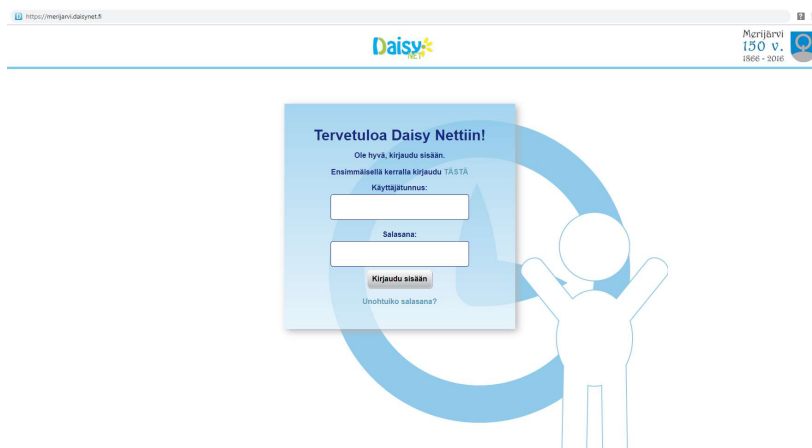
https://merijarvi.daisynet.fi

Daisy NET

Merijärvi
150 v.
1866 - 2016

Tervetuloa Daisy Nettiin!

Ole hyvä, kirjaudu sisään.

Ensimmäisellä kerralla kirjaudu TÄSTÄ

Käyttäjätunnus:

Salasana:

Kirjaudu sisään

Unohtuiko salasana?